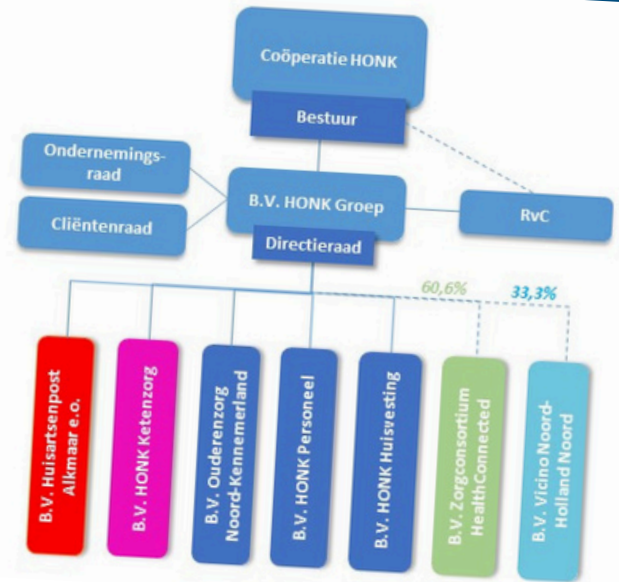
Coöperatie HONK

Bestuur

Ondernemingsraad

Cliëntenraad

B.V. HONK Groep

Directieraad

RvC

60,6%

33,3%

B.V. Huisartsenpost Alkmaar e.o.

B.V. HONK Ketenzorg

B.V. Ouderenzorg Noord-Kennemerland

B.V. HONK Personeel

B.V. HONK Huisvesting

B.V. Zorgconsortium HealthConnected

B.V. Vicino Noord-Holland Noord